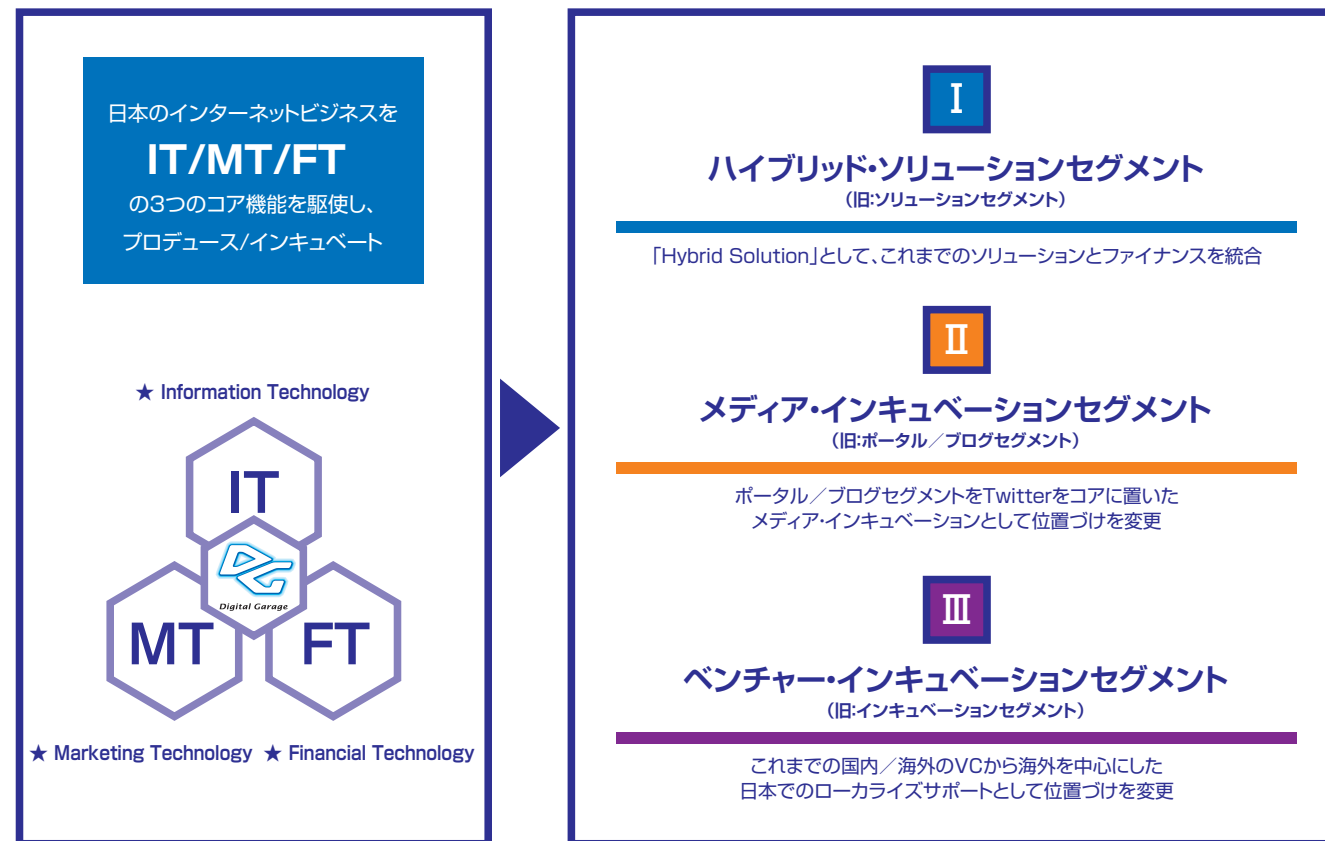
日本のインターネットビジネスを
IT/MT/FT
の3つのコア機能を駆使し、
プロデュース/インキュベート

★ Information Technology

IT

Digital Garage

MT

FT

★ Marketing Technology ★ Financial Technology

I

ハイブリッド・ソリューションセグメント
（旧:ソリューションセグメント）

「Hybrid Solution」として、これまでのソリューションとファイナンスを統合

II

メディア・インキュベーションセグメント
（旧:ポータル／ブログセグメント）

ポータル／ブログセグメントをTwitterをコアに置いたメディア・インキュベーションとして位置づけを変更

III

ベンチャー・インキュベーションセグメント
（旧:インキュベーションセグメント）

これまでの国内／海外のVCから海外を中心にした日本でのローカライズサポートとして位置づけを変更